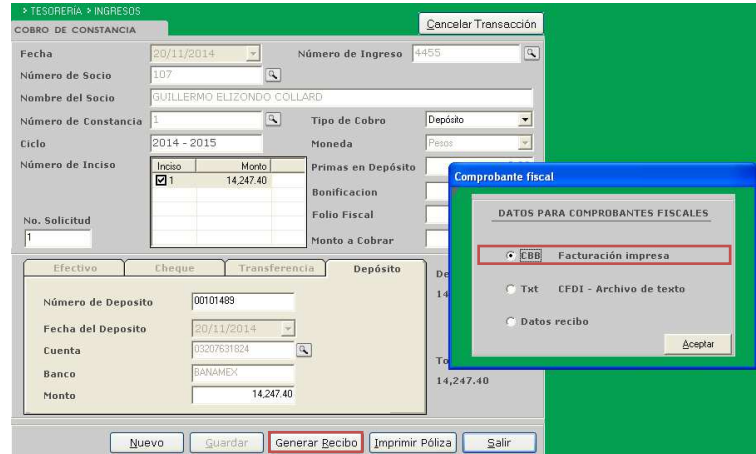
> TESORERIA > INGRESOS
COBRO DE CONSTANCIA

Cancelar Transacción

Fecha 20/11/2014
Número de Ingreso 4455
Número de Socio 107
Nombre del Socio GUILLERMO ELIZONDO COLLARD
Número de Constancia 1
Tipo de Cobro Depósito
Ciclo 2014 - 2015
Moneda Pesos
Número de Inciso

| Inciso | Monto |
|---|---|
| ☑ 1 | 14,247.40 |

Primas en Depósito
Bonificacion
No. Solicitud 1
Folio Fiscal
Monto a Cobrar

Efectivo | Cheque | Transferencia | Depósito

Número de Deposito 00101489
Fecha del Deposito 20/11/2014
Cuenta 03207631824
Banco BANAMEX
Monto 14,247.40

De
14
To
14,247.40

Comprobante fiscal

DATOS PARA COMPROBANTES FISCALES

CBB Facturación impresa
Txt CFDI - Archivo de texto
Datos recibo

Aceptar

Nuevo | Guardar | Generar Recibo | Imprimir Póliza | Salir